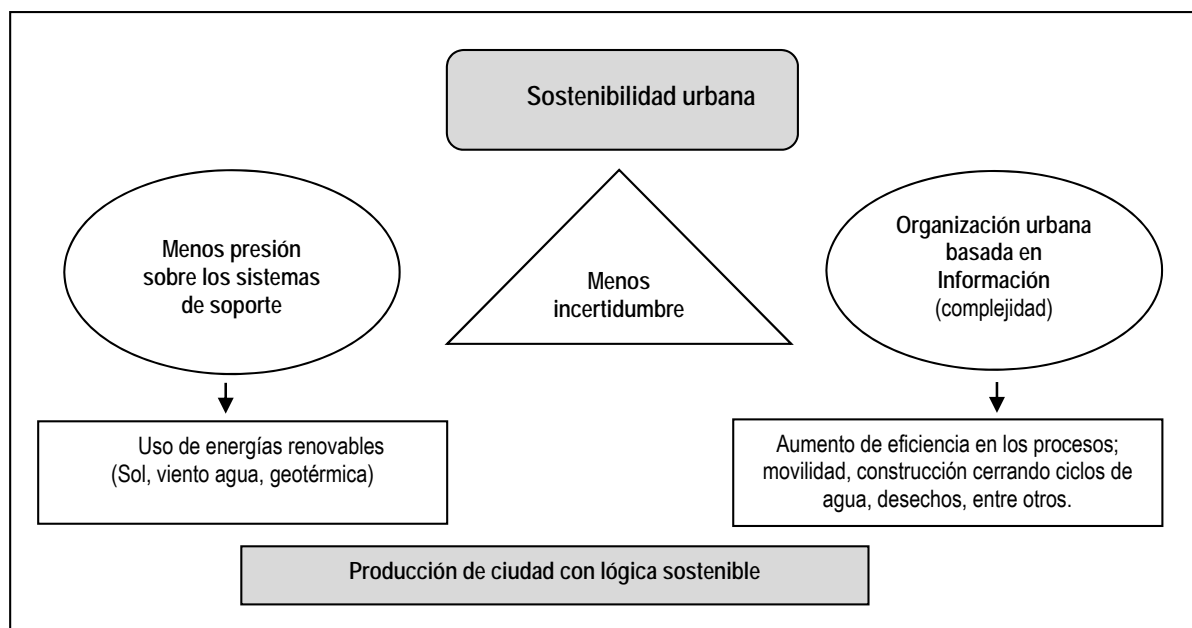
Sostenibilidad urbana

Menos presión sobre los sistemas de soporte

Menos incertidumbre

Organización urbana basada en Información (complejidad)

Uso de energías renovables (Sol, viento agua, geotérmica)

Aumento de eficiencia en los procesos; movilidad, construcción cerrando ciclos de agua, desechos, entre otros.

Producción de ciudad con lógica sostenible